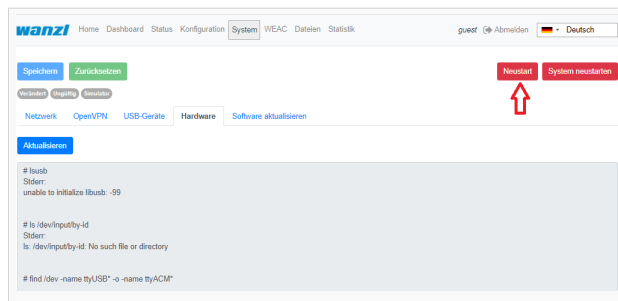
wanzl Home Dashboard Status Konfiguration System WEAC Dateien Statistik

guest Abmelden Deutsch

Speichern Zurücksetzen

Neustart System neustarten

Verändert Ungültig Simulator

Netzwerk OpenVPN USB-Geräte Hardware Software aktualisieren

Aktualisieren

# lsusb
Stderr:
unable to initialize libusb: -99

# ls /dev/input/by-id
Stderr:
ls: /dev/input/by-id: No such file or directory

# find /dev -name ttyUSB* -o -name ttyACM*